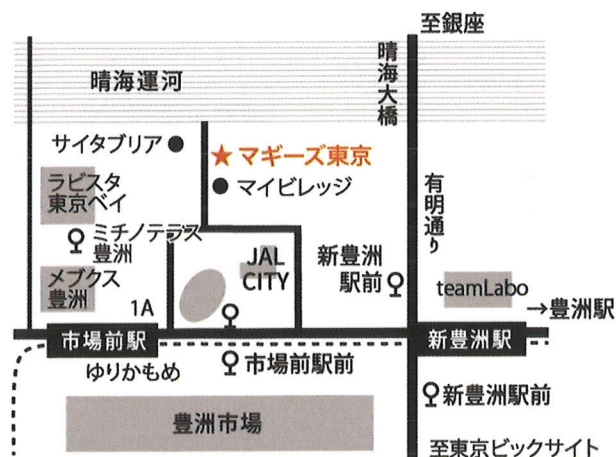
至銀座

晴海運河

晴海大橋

サイタブリア

★ マギーズ東京

マイビレッジ

ラビスタ東京ベイ

ミチノテラス豊洲

メブクス豊洲

1A

JAL CITY

新豊洲駅前

有明通り

teamLabo

→豊洲駅

市場前駅

新豊洲駅

ゆりかもめ

市場前駅前

新豊洲駅前

豊洲市場

至東京ビックサイト